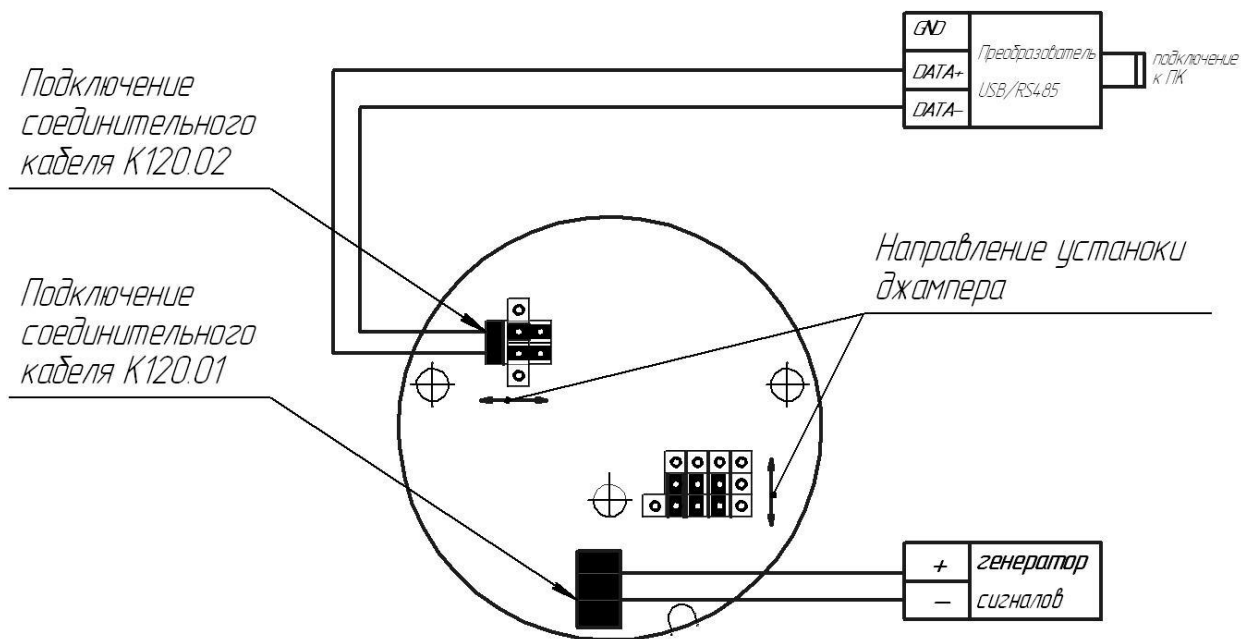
Подключение соединительного кабеля К120.02

GND
DATA+
DATA–
Преобразователь USB/RS485
подключение к ПК

Направление устаноки джампера

Подключение соединительного кабеля К120.01

+
–
генератор
сигналов